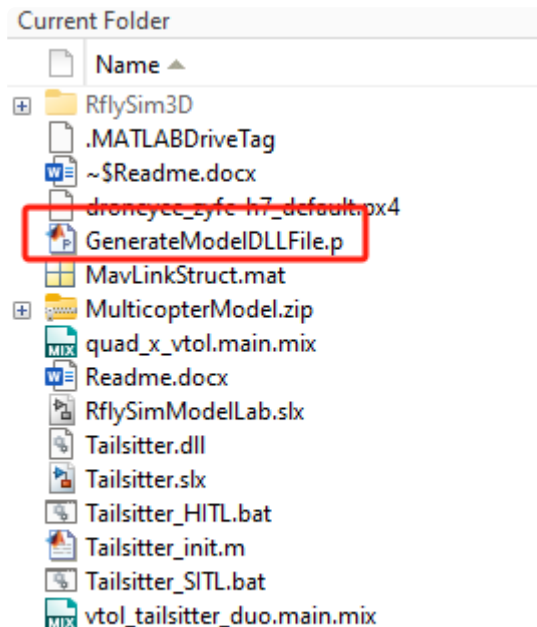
Current Folder

Name ▲

RflySim3D
.MATLABDriveTag
~$Readme.docx
droneyee_zyfc-h7_default.px4
GenerateModelDLLFile.p
MavLinkStruct.mat
MulticopterModel.zip
quad_x_vtol.main.mix
Readme.docx
RflySimModelLab.slx
Tailsitter.dll
Tailsitter.slx
Tailsitter_HITL.bat
Tailsitter_init.m
Tailsitter_SITL.bat
vtol_tailsitter_duo.main.mix